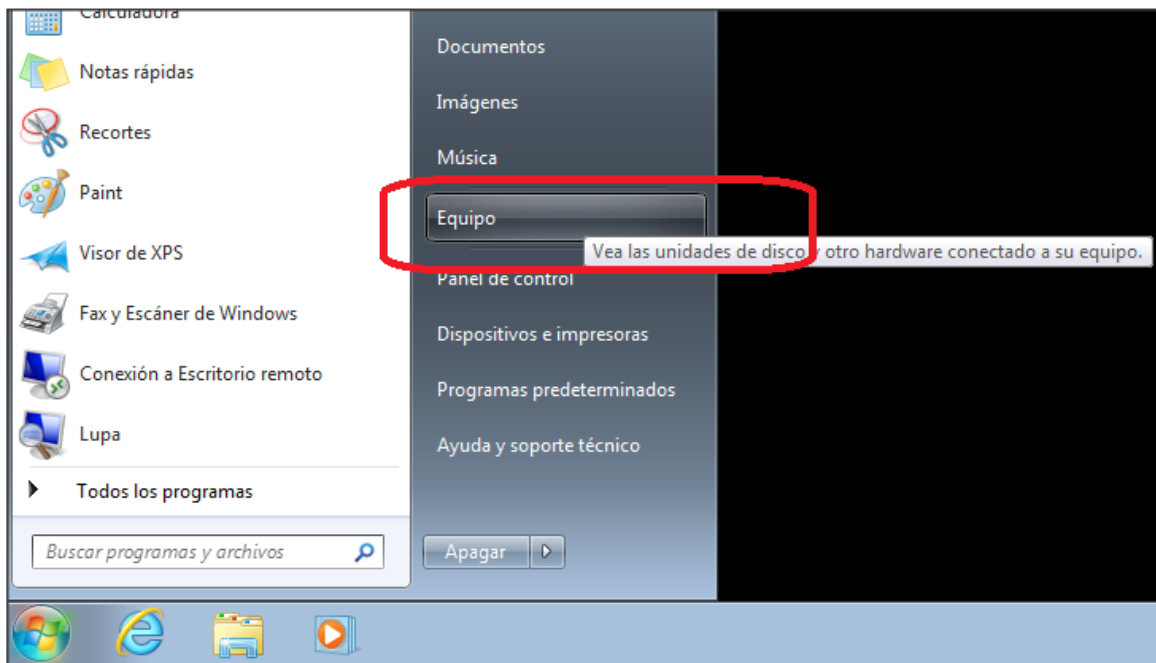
Calculadora

Notas rápidas

Recortes

Paint

Visor de XPS

Fax y Escáner de Windows

Conexión a Escritorio remoto

Lupa

Todos los programas

Buscar programas y archivos

Documentos

Imágenes

Música

Equipo

Vea las unidades de disco y otro hardware conectado a su equipo.

Panel de control

Dispositivos e impresoras

Programas predeterminados

Ayuda y soporte técnico

Apagar